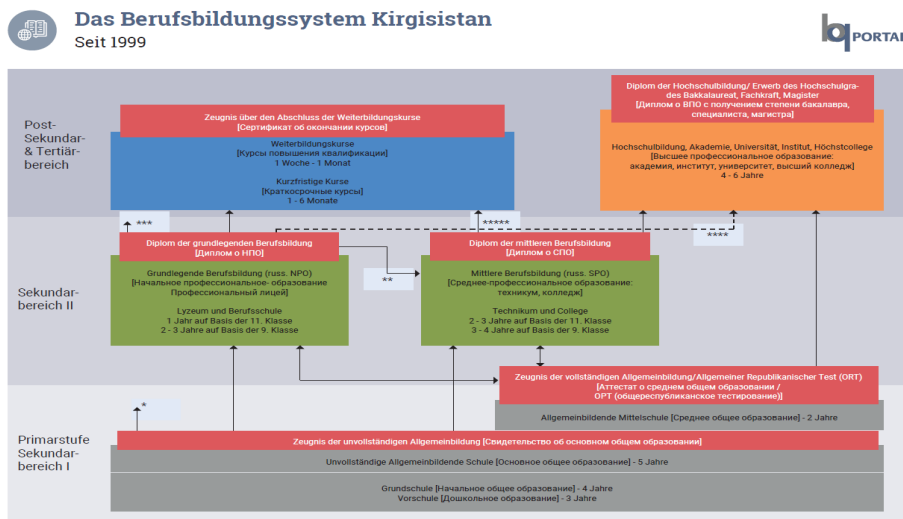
Das Berufsbildungssystem Kirgisistan
Seit 1999

bq PORTAL

Post-Sekundar- & Tertiärbereich

Zeugnis über den Abschluss der Weiterbildungskurse
[Сертификат об окончании курсов]

Weiterbildungskurse
[Курсы повышения квалификации]
1 Woche - 1 Monat

Kurzfristige Kurse
[Краткосрочные курсы]
1 - 6 Monate

Diplom der Hochschulbildung/ Erwerb des Hochschulgrades des Bakkalaureat, Fachkraft, Magister
[Диплом о ВПО с получением степени бакалавра, специалиста, магистра]

Hochschulbildung, Akademie, Universität, Institut, Höchstcollege
[Высшее профессиональное образование: академия, институт, университет, высший колледж]
4 - 6 Jahre

***

*****

****

Sekundarbereich II

Diplom der grundlegenden Berufsbildung
[Диплом о НПО]

Grundlegende Berufsbildung (russ. NPO)
[Начальное профессиональное образование Профессиональный лицей]

Lyzeum und Berufsschule
1 Jahr auf Basis der 11. Klasse
2 - 3 Jahre auf Basis der 9. Klasse

**

Diplom der mittleren Berufsbildung
[Диплом о СПО]

Mittlere Berufsbildung (russ. SPO)
[Среднее-профессиональное образование: техникум, колледж]

Technikum und College
2 - 3 Jahre auf Basis der 11. Klasse
3 - 4 Jahre auf Basis der 9. Klasse

Zeugnis der vollständigen Allgemeinbildung/Allgemeiner Republikanischer Test (ORT)
[Аттестат о среднем общем образовании / ОРТ (общереспубликанское тестирование)]

Allgemeinbildende Mittelschule [Среднее общее образование] - 2 Jahre

*

Primarstufe Sekundarbereich I

Zeugnis der unvollständigen Allgemeinbildung [Свидетельство об основном общем образовании]

Unvollständige Allgemeinbildende Schule [Основное общее образование] - 5 Jahre

Grundschule [Начальное общее образование] - 4 Jahre
Vorschule [Дошкольное образование] - 3 Jahre